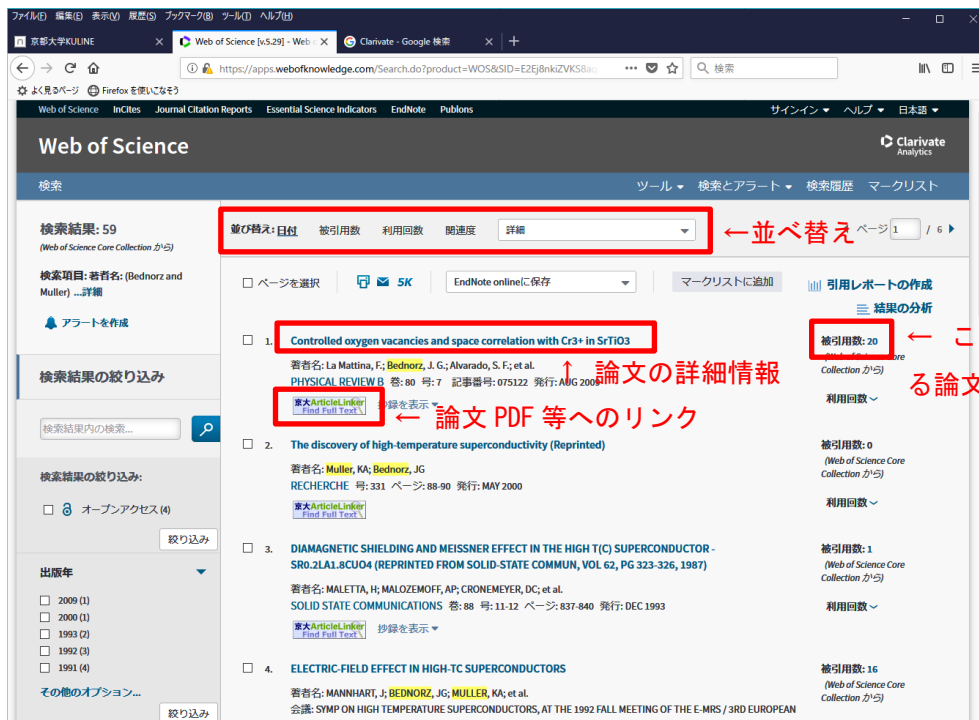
ファイル(F) 編集(E) 表示(V) 履歴(S) ブックマーク(B) ツール(T) ヘルプ(H)

京都大学KULINE × | Web of Science [v.5.29] - Web o × | Clarivate - Google 検索 × | +

https://apps.webofknowledge.com/Search.do?product=WOS&SID=E2Ej8nkiZVKS8a ··· 検索

よく見るページ Firefox を使いこなそう

Web of Science InCites Journal Citation Reports Essential Science Indicators EndNote Publons サインイン ▾ ヘルプ ▾ 日本語 ▾

Web of Science

Clarivate Analytics

検索 ツール ▾ 検索とアラート ▾ 検索履歴 マークリスト

検索結果: 59
(Web of Science Core Collection から)

検索項目: 著者名: (Bednorz and Muller) ...詳細

アラートを作成

検索結果の絞り込み

検索結果内の検索...

検索結果の絞り込み:

オープンアクセス (4)

絞り込み

出版年

2009 (1)
2000 (1)
1993 (2)
1992 (3)
1991 (4)

その他のオプション...

絞り込み

並び替え: 日付 被引用数 利用回数 関連度 詳細 ←並べ替え ページ 1 / 6

ページを選択 5K EndNote onlineに保存 マークリストに追加 引用レポートの作成 結果の分析

1. Controlled oxygen vacancies and space correlation with Cr3+ in SrTiO3
著者名: La Mattina, F.; Bednorz, J. G.; Alvarado, S. F.; et al.
PHYSICAL REVIEW B 巻: 80 号: 7 記事番号: 075122 発行: AUG 2009
京大ArticleLinker Find Full Text 抄録を表示
↑ 論文の詳細情報
← 論文 PDF 等へのリンク
被引用数: 20 (Web of Science Core Collection から) 利用回数
← こ
る論文

2. The discovery of high-temperature superconductivity (Reprinted)
著者名: Muller, KA; Bednorz, JG
RECHERCHE 号: 331 ページ: 88-90 発行: MAY 2000
京大ArticleLinker Find Full Text
被引用数: 0 (Web of Science Core Collection から) 利用回数

3. DIAMAGNETIC SHIELDING AND MEISSNER EFFECT IN THE HIGH T(C) SUPERCONDUCTOR - SR0.2LA1.8CUO4 (REPRINTED FROM SOLID-STATE COMMUN, VOL 62, PG 323-326, 1987)
著者名: MALETTA, H; MALOZEMOFF, AP; CRONEMEYER, DC; et al.
SOLID STATE COMMUNICATIONS 巻: 88 号: 11-12 ページ: 837-840 発行: DEC 1993
京大ArticleLinker Find Full Text 抄録を表示
被引用数: 1 (Web of Science Core Collection から) 利用回数

4. ELECTRIC-FIELD EFFECT IN HIGH-TC SUPERCONDUCTORS
著者名: MANNHART, J; BEDNORZ, JG; MULLER, KA; et al.
会議: SYMP ON HIGH TEMPERATURE SUPERCONDUCTORS, AT THE 1992 FALL MEETING OF THE E-MRS / 3RD EUROPEAN
被引用数: 16 (Web of Science Core Collection から)